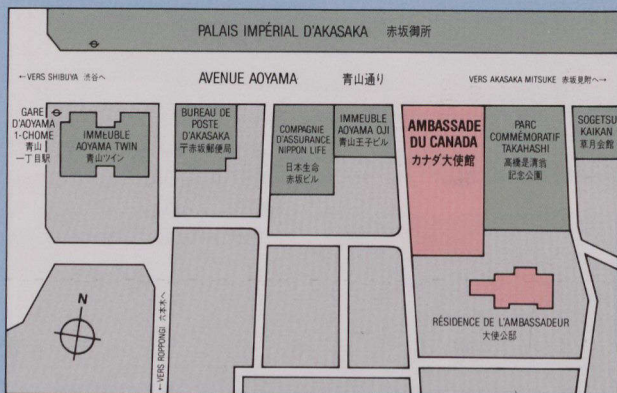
PALAIS IMPÉRIAL D'AKASAKA 赤坂御所

←VERS SHIBUYA 渋谷へ

AVENUE AOYAMA 青山通り

VERS AKASAKA MITSUKE 赤坂見附へ→

GARE D'AOYAMA 1-CHOME 青山一丁目駅

IMMEUBLE AOYAMA TWIN 青山ツイン

BUREAU DE POSTE D'AKASAKA 〒赤坂郵便局

COMPAGNIE D'ASSURANCE NIPPON LIFE 日本生命赤坂ビル

IMMEUBLE AOYAMA OJI 青山王子ビル

AMBASSADE DU CANADA カナダ大使館

PARC COMMÉMORATIF TAKAHASHI 高橋是清翁記念公園

SOGETSU KAIKAN 草月会館

N

←VERS ROPPONGI 六本木へ

RÉSIDENCE DE L'AMBASSADEUR 大使公邸